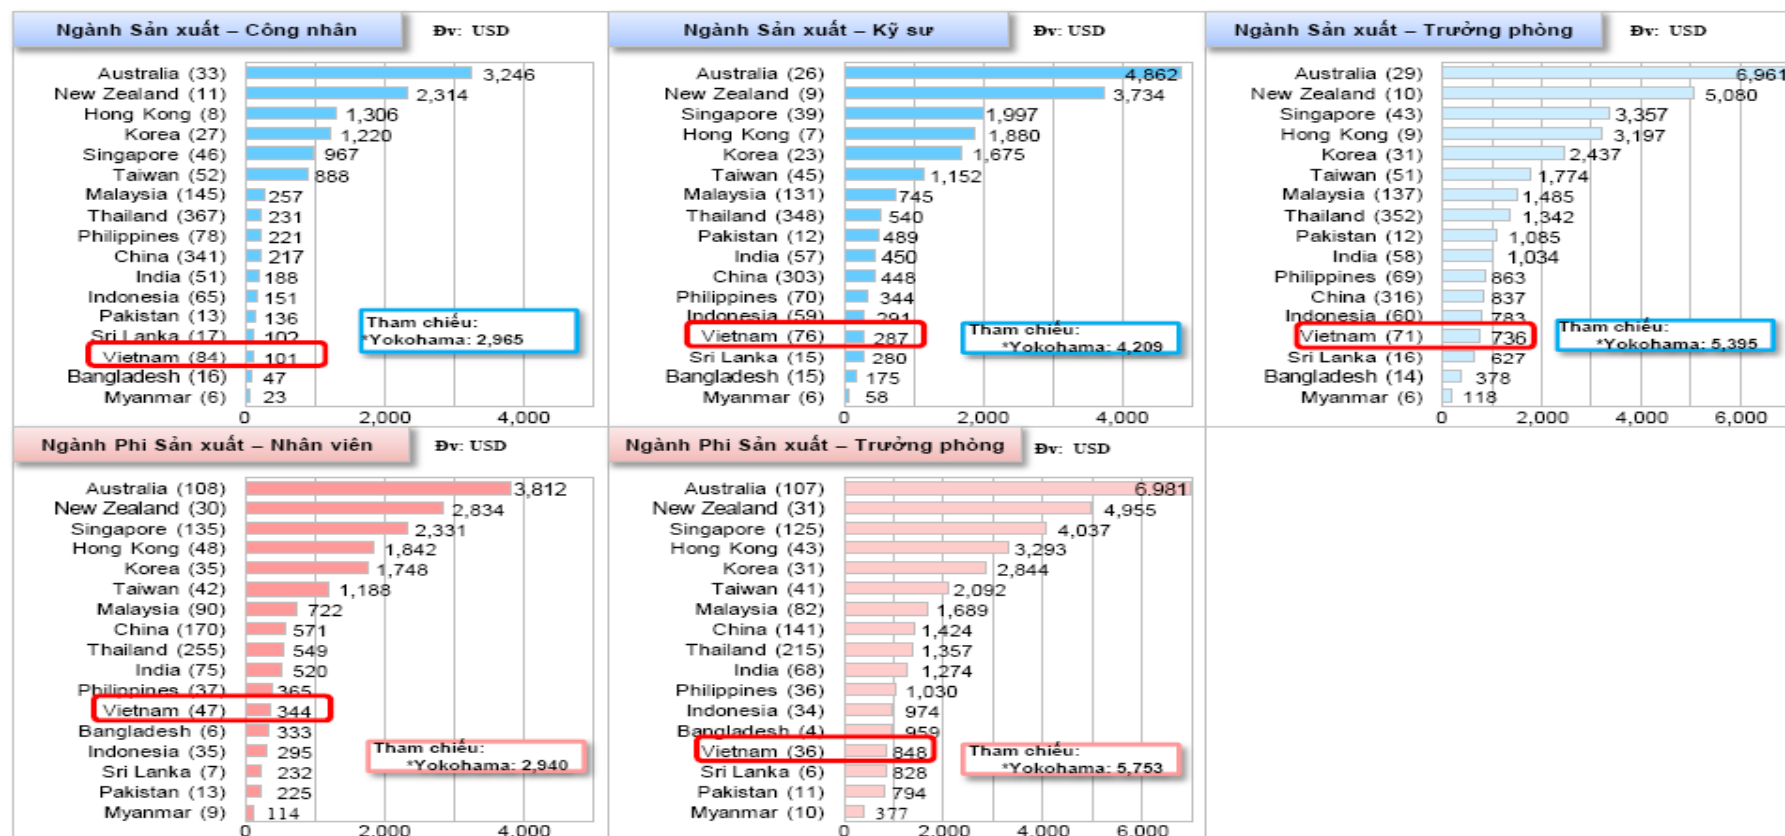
Ngành Sản xuất – Công nhân
Đv: USD

| Quốc gia | USD |
|---|---|
| Australia (33) | 3,246 |
| New Zealand (11) | 2,314 |
| Hong Kong (8) | 1,306 |
| Korea (27) | 1,220 |
| Singapore (46) | 967 |
| Taiwan (52) | 888 |
| Malaysia (145) | 257 |
| Thailand (367) | 231 |
| Philippines (78) | 221 |
| China (341) | 217 |
| India (51) | 188 |
| Indonesia (65) | 151 |
| Pakistan (13) | 136 |
| Sri Lanka (17) | 102 |
| Vietnam (84) | 101 |
| Bangladesh (16) | 47 |
| Myanmar (6) | 23 |

0 2,000 4,000

Tham chiếu: *Yokohama: 2,965

Ngành Sản xuất – Kỹ sư
Đv: USD

| Quốc gia | USD |
|---|---|
| Australia (26) | 4,862 |
| New Zealand (9) | 3,734 |
| Singapore (39) | 1,997 |
| Hong Kong (7) | 1,880 |
| Korea (23) | 1,675 |
| Taiwan (45) | 1,152 |
| Malaysia (131) | 745 |
| Thailand (348) | 540 |
| Pakistan (12) | 489 |
| India (57) | 450 |
| China (303) | 448 |
| Philippines (70) | 344 |
| Indonesia (59) | 291 |
| Vietnam (76) | 287 |
| Sri Lanka (15) | 280 |
| Bangladesh (15) | 175 |
| Myanmar (6) | 58 |

0 2,000 4,000

Tham chiếu: *Yokohama: 4,209

Ngành Sản xuất – Trưởng phòng
Đv: USD

| Quốc gia | USD |
|---|---|
| Australia (29) | 6,961 |
| New Zealand (10) | 5,080 |
| Singapore (43) | 3,357 |
| Hong Kong (9) | 3,197 |
| Korea (31) | 2,437 |
| Taiwan (51) | 1,774 |
| Malaysia (137) | 1,485 |
| Thailand (352) | 1,342 |
| Pakistan (12) | 1,085 |
| India (58) | 1,034 |
| Philippines (69) | 863 |
| China (316) | 837 |
| Indonesia (60) | 783 |
| Vietnam (71) | 736 |
| Sri Lanka (16) | 627 |
| Bangladesh (14) | 378 |
| Myanmar (6) | 118 |

0 2,000 4,000 6,000

Tham chiếu: *Yokohama: 5,395

Ngành Phi Sản xuất – Nhân viên
Đv: USD

| Quốc gia | USD |
|---|---|
| Australia (108) | 3,812 |
| New Zealand (30) | 2,834 |
| Singapore (135) | 2,331 |
| Hong Kong (48) | 1,842 |
| Korea (35) | 1,748 |
| Taiwan (42) | 1,188 |
| Malaysia (90) | 722 |
| China (170) | 571 |
| Thailand (255) | 549 |
| India (75) | 520 |
| Philippines (37) | 365 |
| Vietnam (47) | 344 |
| Bangladesh (6) | 333 |
| Indonesia (35) | 295 |
| Sri Lanka (7) | 232 |
| Pakistan (13) | 225 |
| Myanmar (9) | 114 |

0 2,000 4,000

Tham chiếu: *Yokohama: 2,940

Ngành Phi Sản xuất – Trưởng phòng
Đv: USD

| Quốc gia | USD |
|---|---|
| Australia (107) | 6,981 |
| New Zealand (31) | 4,955 |
| Singapore (125) | 4,037 |
| Hong Kong (43) | 3,293 |
| Korea (31) | 2,844 |
| Taiwan (41) | 2,092 |
| Malaysia (82) | 1,689 |
| China (141) | 1,424 |
| Thailand (215) | 1,357 |
| India (68) | 1,274 |
| Philippines (36) | 1,030 |
| Indonesia (34) | 974 |
| Bangladesh (4) | 959 |
| Vietnam (36) | 848 |
| Sri Lanka (6) | 828 |
| Pakistan (11) | 794 |
| Myanmar (10) | 377 |

0 2,000 4,000 6,000

Tham chiếu: *Yokohama: 5,753